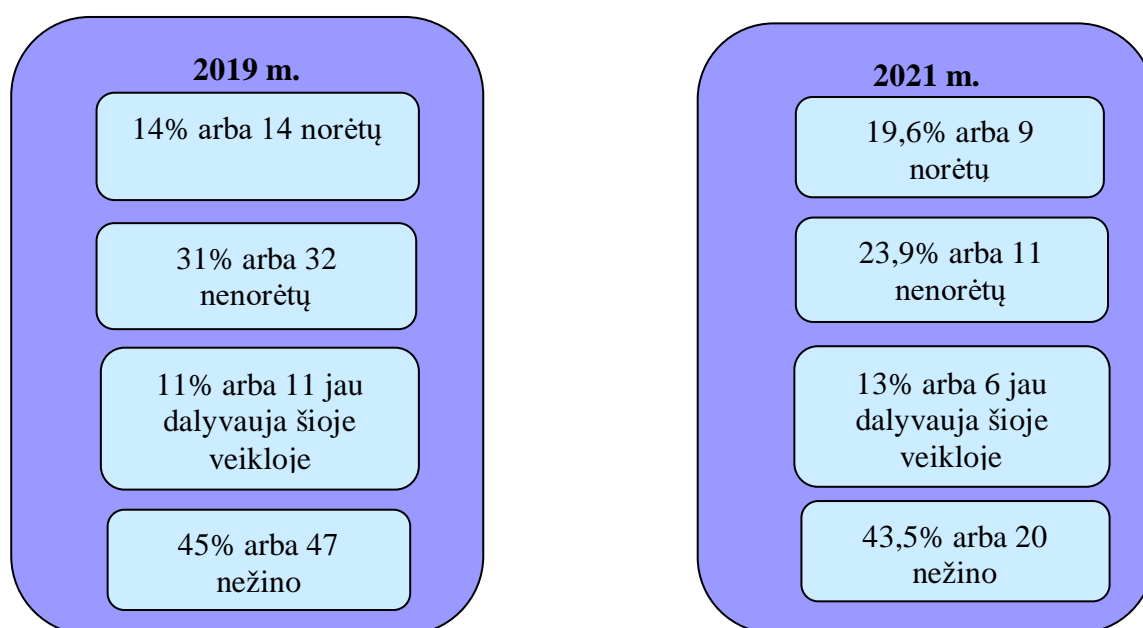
**2019 m.**

14% arba 14 norėtų

31% arba 32 nenorėtų

11% arba 11 jau dalyvauja šioje veikloje

45% arba 47 nežino

**2021 m.**

19,6% arba 9 norėtų

23,9% arba 11 nenorėtų

13% arba 6 jau dalyvauja šioje veikloje

43,5% arba 20 nežino